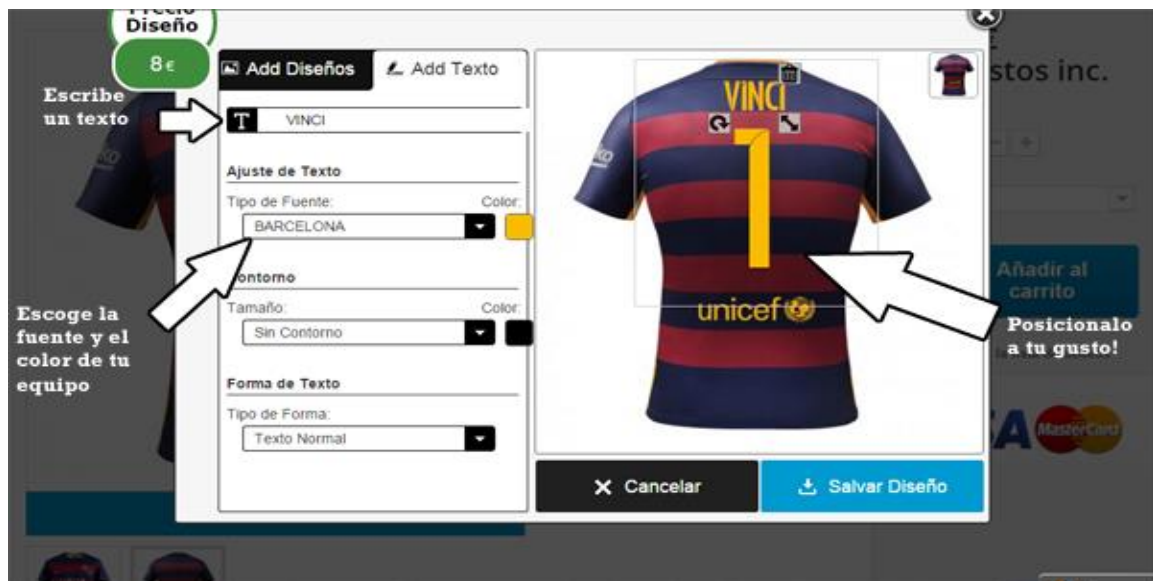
Precio Diseño

8€

Add Diseños

Add Texto

Escribe un texto

VINCI

Ajuste de Texto

Tipo de Fuente:

Color:

BARCELONA

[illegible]ontorno

Tamaño:

Color:

Sin Contorno

Forma de Texto

Tipo de Forma:

Texto Normal

Escoge la fuente y el color de tu equipo

VINCI

1

unicef

Posicionalo a tu gusto!

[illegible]stos inc.

Añadir al carrito

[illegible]A

MasterCard

Cancelar

Salvar Diseño